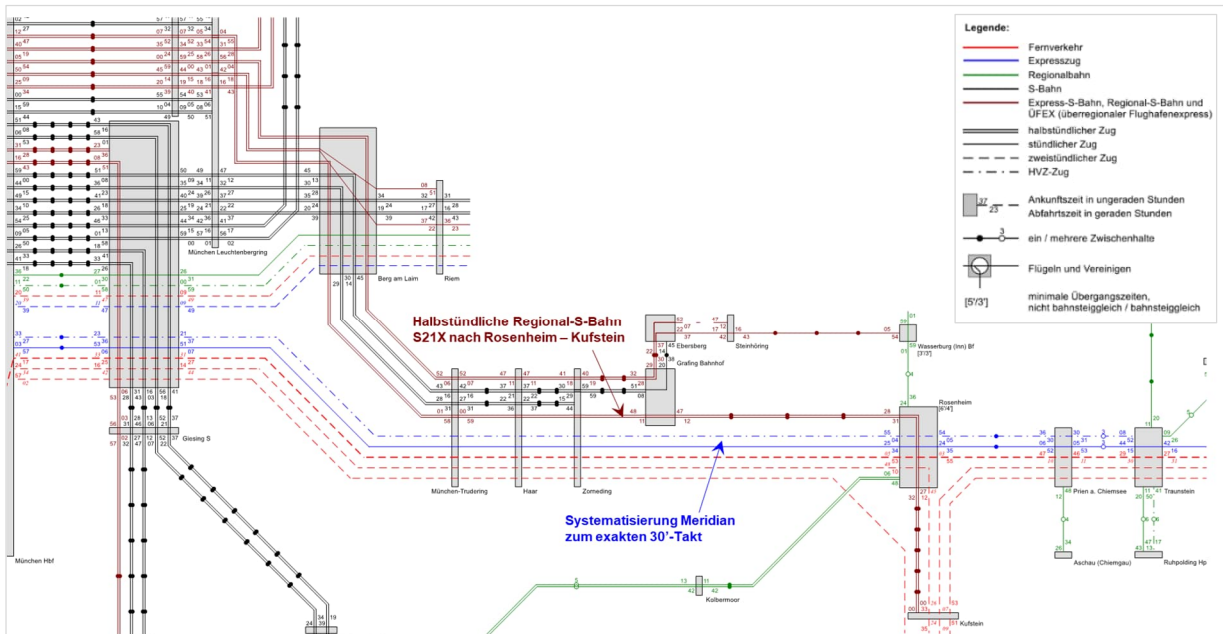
Legende:
Fernverkehr
Expresszug
Regionalbahn
S-Bahn
Express-S-Bahn, Regional-S-Bahn und ÜFEX (überregionaler Flughafenexpress)
halbstündlicher Zug
stündlicher Zug
zweistündlicher Zug
HVZ-Zug
37
23
Ankunftszeit in ungeraden Stunden
Abfahrtszeit in geraden Stunden
3
ein / mehrere Zwischenhalte
Flügeln und Vereinigen
[5'/3']
minimale Übergangszeiten, nicht bahnsteiggleich / bahnsteiggleich

Halbstündliche Regional-S-Bahn
S21X nach Rosenheim – Kufstein

Systematisierung Meridian
zum exakten 30'-Takt

München Leuchtenbergring
Berg am Laim
Riem
Ebersberg
Steinhöring
Grafing Bahnhof
Wasserburg (Inn) Bf
[3'/3']
Rosenheim
[6'/4']
München-Trudering
Haar
Zorneding
Giesing S
München Hbf
Prien a. Chiemsee
Traunstein
Aschau (Chiemgau)
Ruhpolding Hp
Kolbermoor
Kufstein